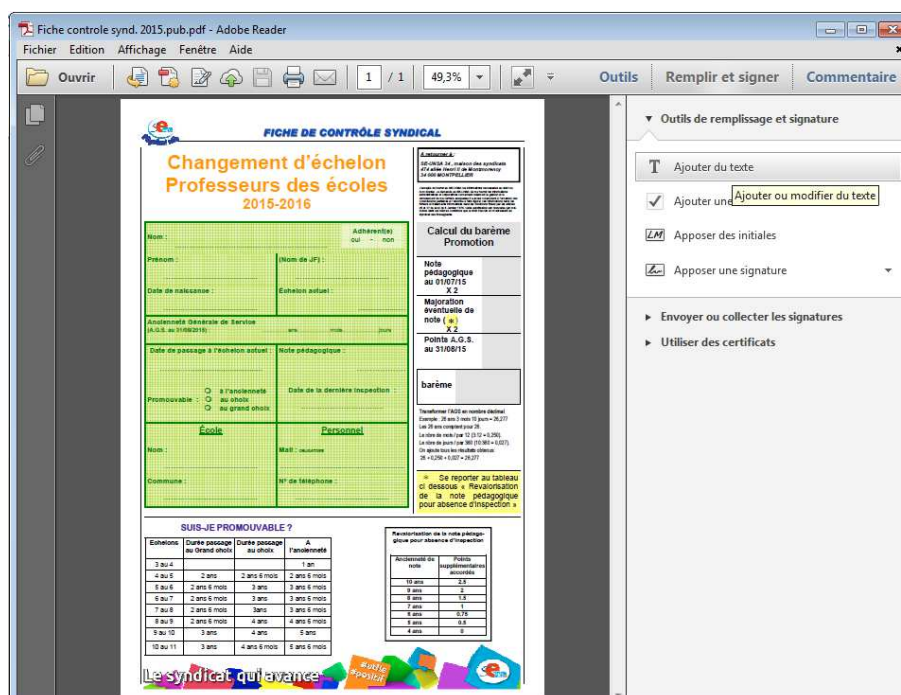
Fiche controle synd. 2015.pub.pdf - Adobe Reader

Fichier Edition Affichage Fenêtre Aide

Ouvrir 1 / 1 49,3% Outils Remplir et signer Commentaire

FICHE DE CONTRÔLE SYNDICAL

Changement d'échelon
Professeurs des écoles
2015-2016

À retourner à :
SE-UNSA 34 , maison des syndicats
474 allée Henri II de Montmorency
34 000 MONTPELLIER

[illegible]

Nom : Adhérent(e) oui - non

Prénom : (Nom de JF) :

Date de naissance : Échelon actuel :

Ancienneté Générale de Service (A.G.S. au 31/08/2015) : ans mois jours

Date de passage à l'échelon actuel : Note pédagogique :

Promouvable : à l'ancienneté au choix au grand choix

Date de la dernière inspection :

École

Personnel

Nom :

Mail :

Commune :

N° de téléphone :

Calcul du barème Promotion

Note pédagogique au 01/07/15 X 2

Majoration éventuelle de note (*) X 2

Points A.G.S. au 31/08/15

barème

Transformer l'AGS en nombre décimal
Exemple : 26 ans 3 mois 10 jours = 26,277
Les 26 ans comptent pour 26.
Le nbre de mois / par 12 (3/12 = 0,250).
Le nbre de jours / par 360 (10/360 = 0,027).
On ajoute tous les résultats obtenus
26 + 0,250 + 0,027 = 26,277

* Se reporter au tableau ci dessous « Revalorisation de la note pédagogique pour absence d'inspection »

SUIS-JE PROMOUVABLE ?

| Echelons | Durée passage au Grand choix | Durée passage au choix | A l'ancienneté |
|---|---|---|---|
| 3 au 4 | | | 1 an |
| 4 au 5 | 2 ans | 2 ans 6 mois | 2 ans 6 mois |
| 5 au 6 | 2 ans 6 mois | 3 ans | 3 ans 6 mois |
| 6 au 7 | 2 ans 6 mois | 3 ans | 3 ans 6 mois |
| 7 au 8 | 2 ans 6 mois | 3ans | 3 ans 6 mois |
| 8 au 9 | 2 ans 6 mois | 4 ans | 4 ans 6 mois |
| 9 au 10 | 3 ans | 4 ans | 5 ans |
| 10 au 11 | 3 ans | 4 ans 6 mois | 5 ans 6 mois |

Revalorisation de la note pédagogique pour absence d'inspection

| Ancienneté de note | Points supplémentaires accordés |
|---|---|
| 10 ans | 2.5 |
| 9 ans | 2 |
| 8 ans | 1.5 |
| 7 ans | 1 |
| 6 ans | 0.75 |
| 5 ans | 0.5 |
| 4 ans | 0 |

Le syndicat qui avance

Outils de remplissage et signature

Ajouter du texte

Ajouter une

Ajouter ou modifier du texte

Apposer des initiales

Apposer une signature

Envoyer ou collecter les signatures

Utiliser des certificats